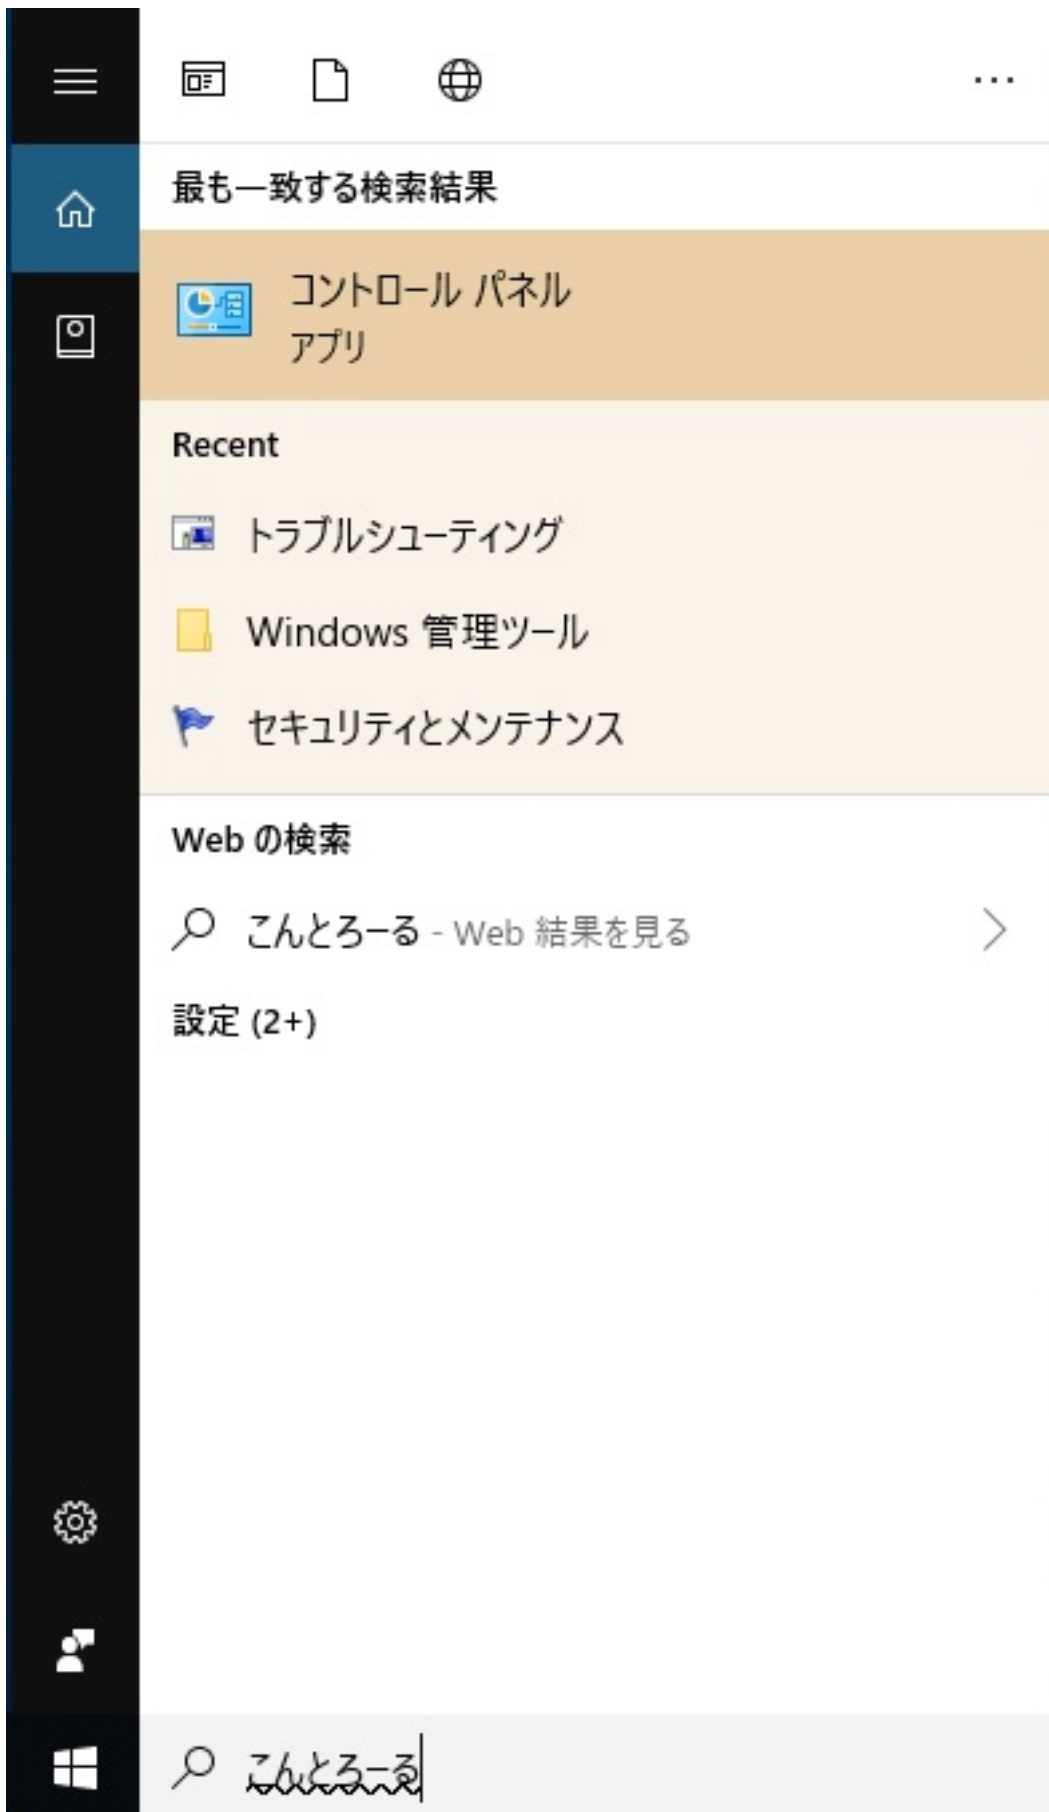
...

最も一致する検索結果

コントロール パネル
アプリ

Recent

トラブルシューティング

Windows 管理ツール

セキュリティとメンテナンス

Web の検索

こんとろーる - Web 結果を見る

設定 (2+)

こんとろーる